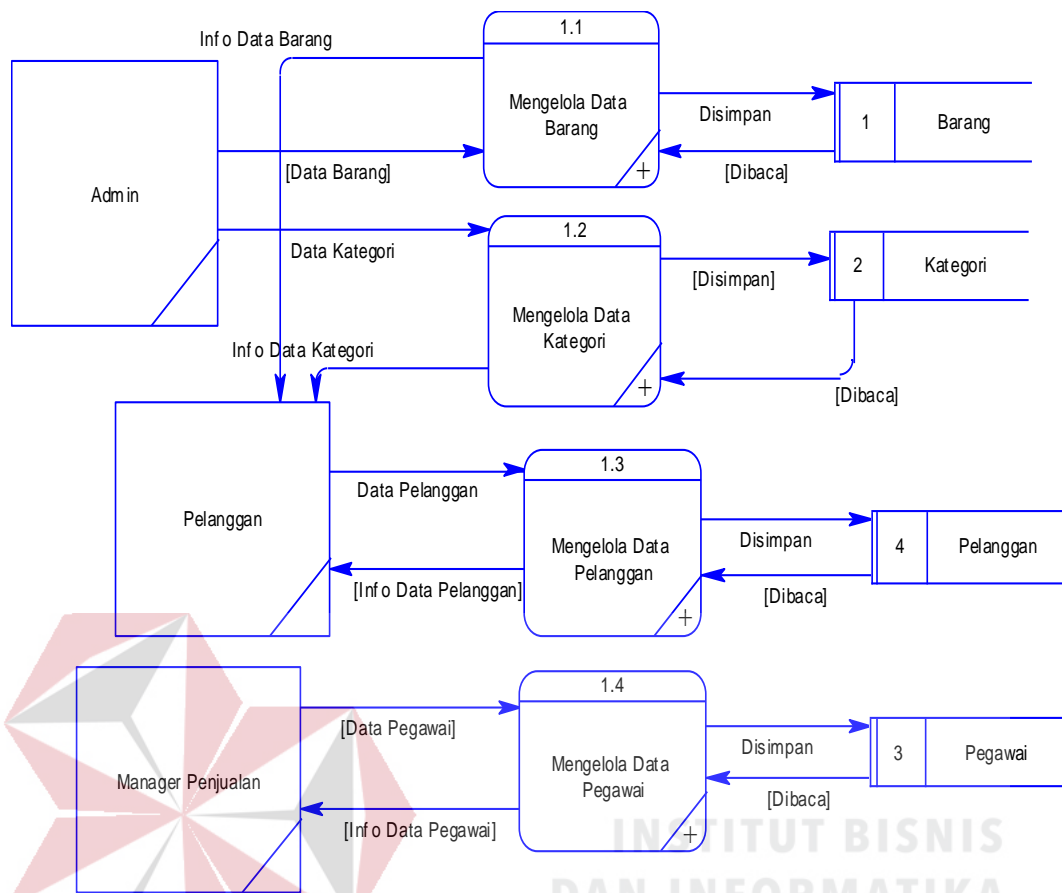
Info Data Barang

1.1

Mengelola Data Barang

Disimpan

1

Barang

Admin

[Data Barang]

[Dibaca]

1.2

Data Kategori

Mengelola Data Kategori

[Disimpan]

2

Kategori

Info Data Kategori

[Dibaca]

1.3

Pelanggan

Data Pelanggan

Mengelola Data Pelanggan

Disimpan

4

Pelanggan

[Info Data Pelanggan]

[Dibaca]

1.4

[Data Pegawai]

Mengelola Data Pegawai

Disimpan

3

Pegawai

Manager Penjualan

[Dibaca]

[Info Data Pegawai]

INSTITUT BISNIS

DAN INFORMATIKA